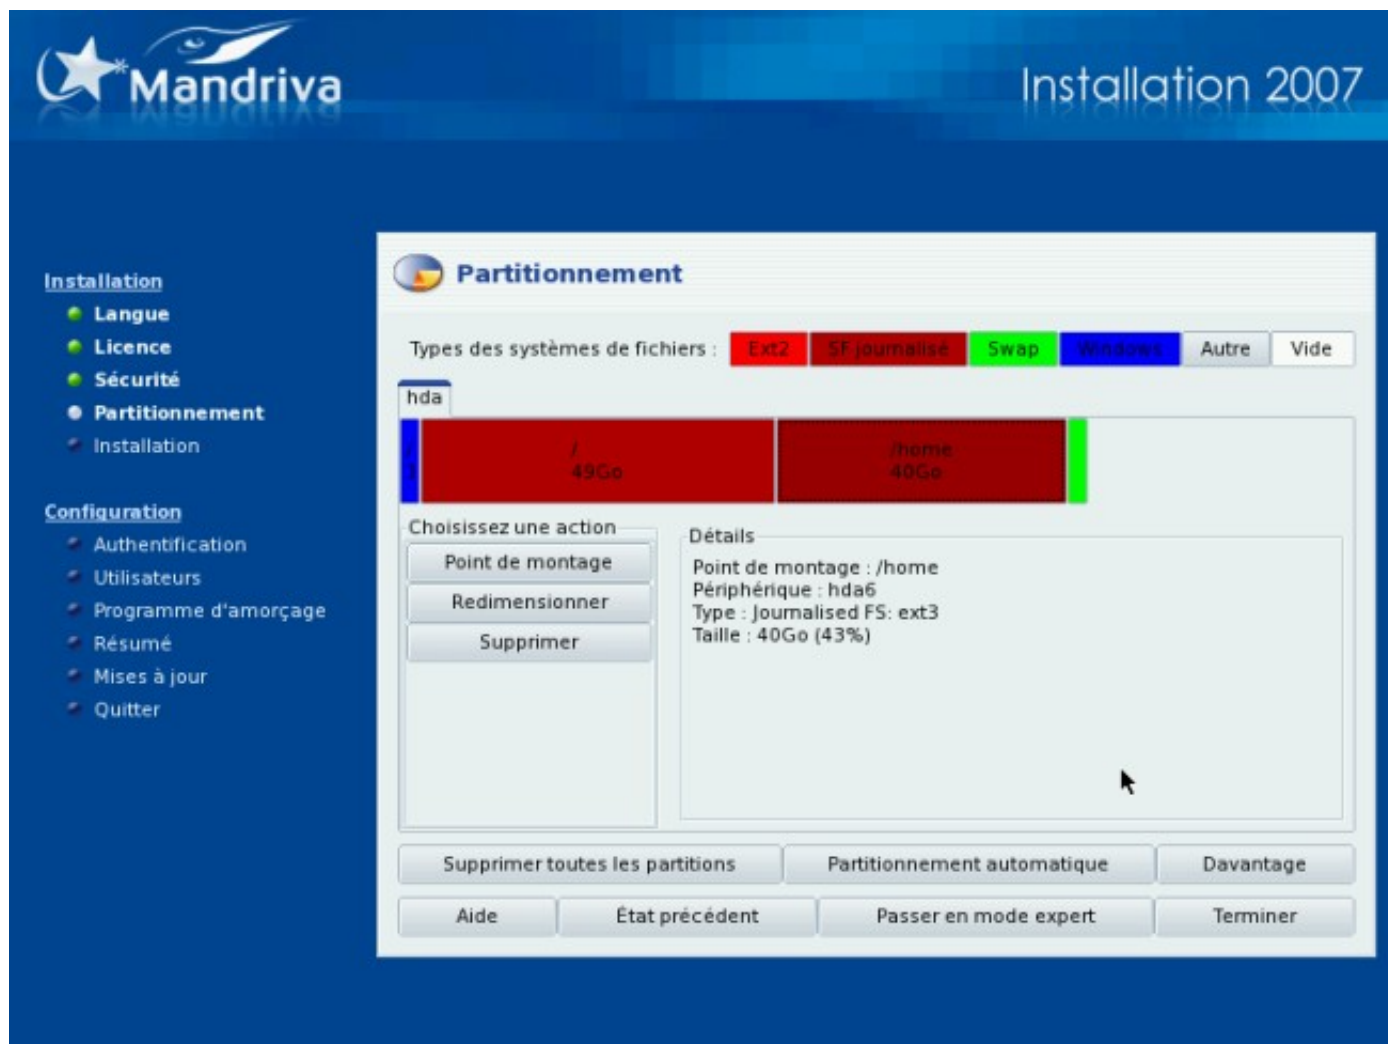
Mandriva

Installation 2007

Installation
Langue
Licence
Sécurité
Partitionnement
Installation

Configuration
Authentification
Utilisateurs
Programme d'amorçage
Résumé
Mises à jour
Quitter

Partitionnement

Types des systèmes de fichiers : Ext2 SF journalisé Swap Windows Autre Vide

hda

/
49Go

/home
40Go

Choisissez une action
Point de montage
Redimensionner
Supprimer

Détails
Point de montage : /home
Périphérique : hda6
Type : Journalised FS: ext3
Taille : 40Go (43%)

Supprimer toutes les partitions
Partitionnement automatique
Davantage
Aide
État précédent
Passer en mode expert
Terminer